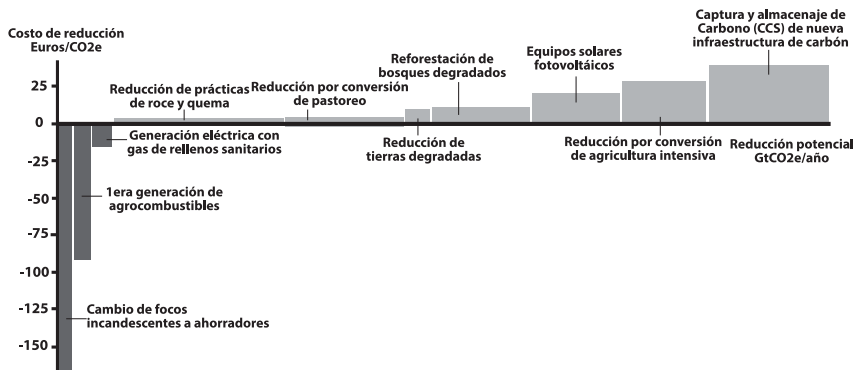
Costo de reducción
Euros/CO2e

25
0
-25
-50
-75
-100
-125
-150

Reducción de prácticas de roce y quema

Reducción por conversión de pastoreo

Reforestación de bosques degradados

Equipos solares fotovoltáicos

Captura y almacenaje de Carbono (CCS) de nueva infraestructura de carbón

Generación eléctrica con gas de rellenos sanitarios

Reducción de tierras degradadas

Reducción por conversión de agricultura intensiva

Reducción potencial GtCO2e/año

1era generación de agrocombustibles

Cambio de focos incandescentes a ahorradores